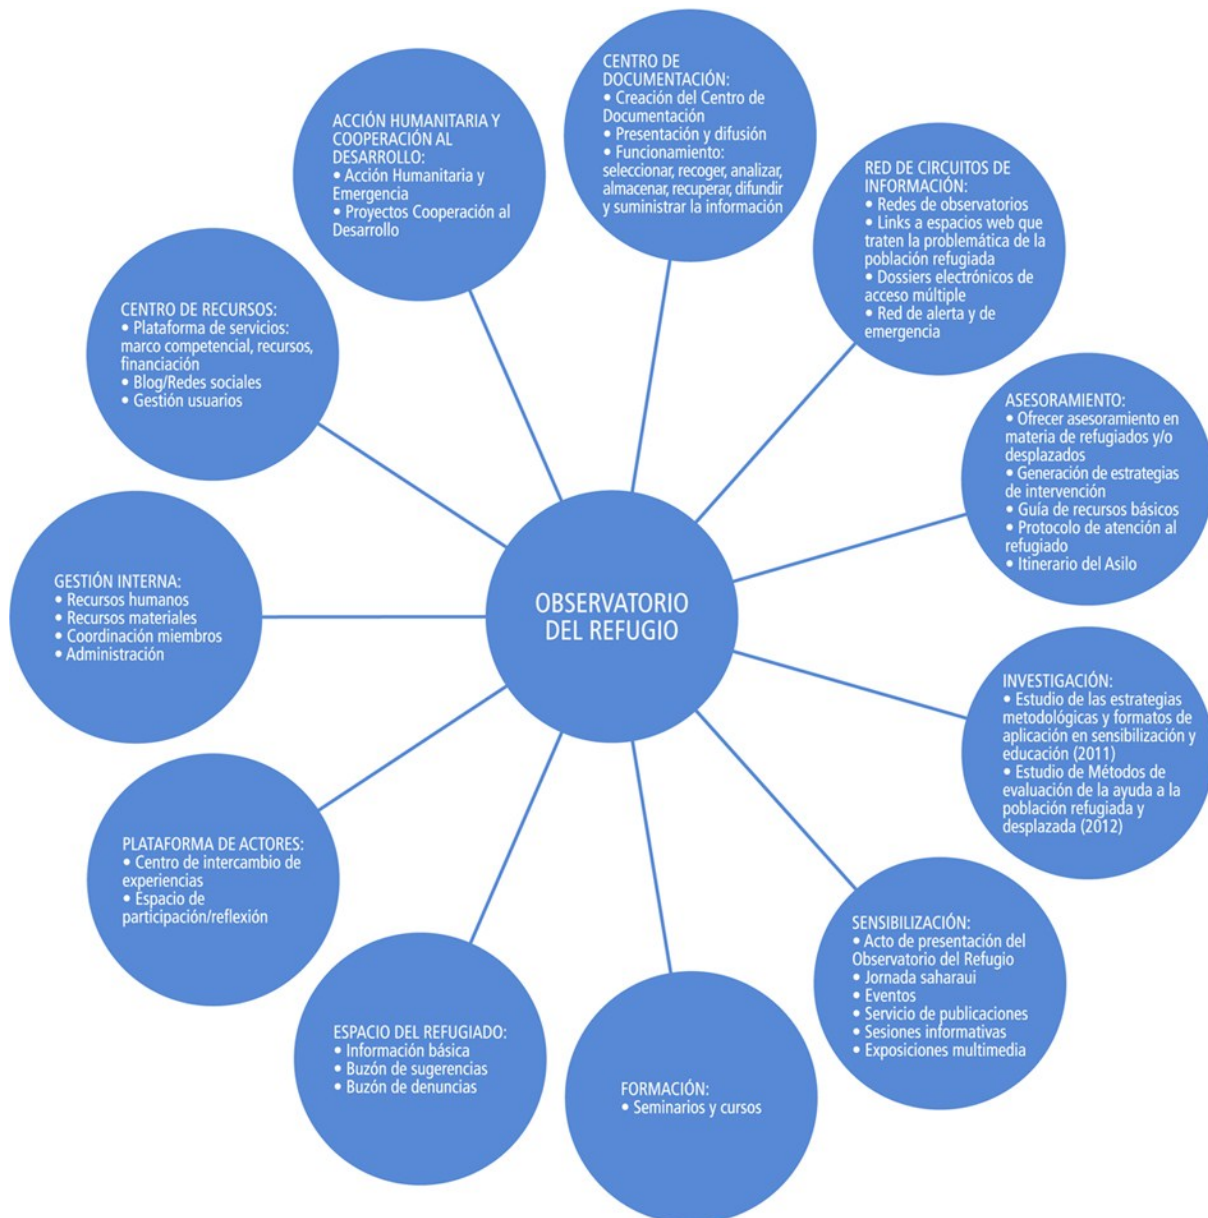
OBSERVATORIO DEL REFUGIO

CENTRO DE DOCUMENTACIÓN:
• Creación del Centro de Documentación
• Presentación y difusión
• Funcionamiento: seleccionar, recoger, analizar, almacenar, recuperar, difundir y suministrar la información

RED DE CIRCUITOS DE INFORMACIÓN:
• Redes de observatorios
• Links a espacios web que traten la problemática de la población refugiada
• Dossiers electrónicos de acceso múltiple
• Red de alerta y de emergencia

ASESORAMIENTO:
• Ofrecer asesoramiento en materia de refugiados y/o desplazados
• Generación de estrategias de intervención
• Guía de recursos básicos
• Protocolo de atención al refugiado
• Itinerario del Asilo

INVESTIGACIÓN:
• Estudio de las estrategias metodológicas y formatos de aplicación en sensibilización y educación (2011)
• Estudio de Métodos de evaluación de la ayuda a la población refugiada y desplazada (2012)

SENSIBILIZACIÓN:
• Acto de presentación del Observatorio del Refugio
• Jornada saharaui
• Eventos
• Servicio de publicaciones
• Sesiones informativas
• Exposiciones multimedia

FORMACIÓN:
• Seminarios y cursos

ESPACIO DEL REFUGIADO:
• Información básica
• Buzón de sugerencias
• Buzón de denuncias

PLATAFORMA DE ACTORES:
• Centro de intercambio de experiencias
• Espacio de participación/reflexión

GESTIÓN INTERNA:
• Recursos humanos
• Recursos materiales
• Coordinación miembros
• Administración

CENTRO DE RECURSOS:
• Plataforma de servicios: marco competencial, recursos, financiación
• Blog/Redes sociales
• Gestión usuarios

ACCIÓN HUMANITARIA Y COOPERACIÓN AL DESARROLLO:
• Acción Humanitaria y Emergencia
• Proyectos Cooperación al Desarrollo